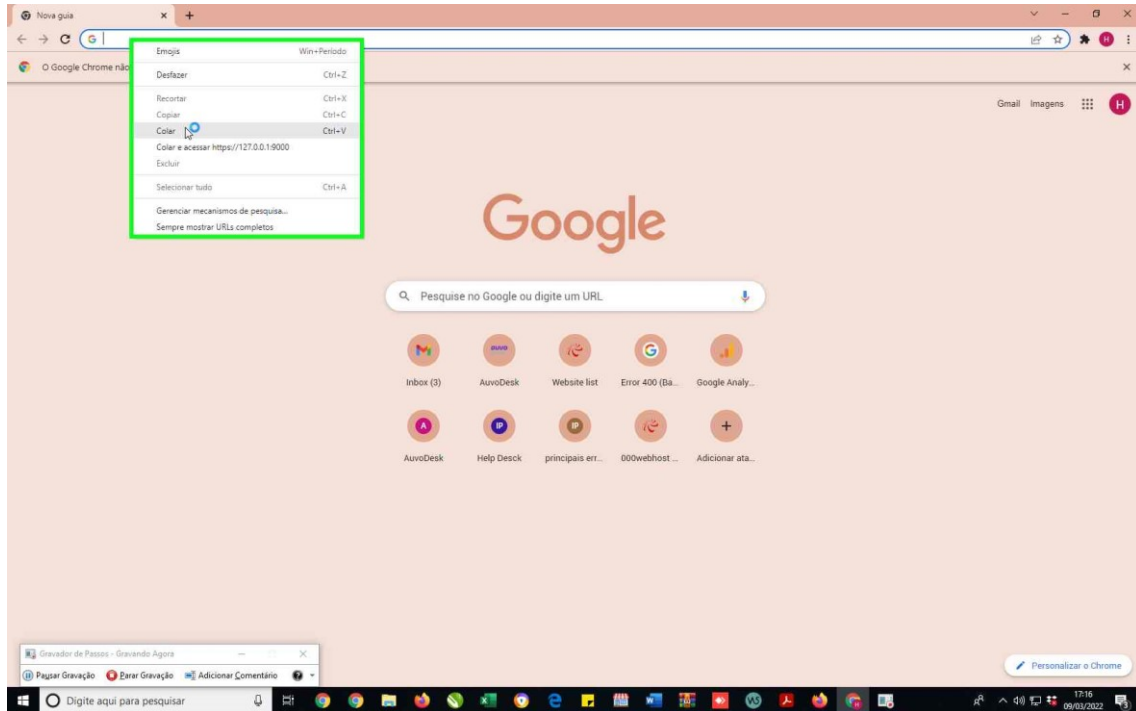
Nova guia
O Google Chrome não

Emojis Win+Período
Desfazer Ctrl+Z
Recortar Ctrl+X
Copiar Ctrl+C
Colar Ctrl+V
Colar e acessar https://127.0.0.1:9000
Excluir
Selecionar tudo Ctrl+A
Gerenciar mecanismos de pesquisa...
Sempre mostrar URLs completos

Gmail Imagens H

Google

Pesquise no Google ou digite um URL

Inbox (3)
AuvoDesk
Website list
Error 400 (Ba...
Google Analy...
AuvoDesk
Help Desck
principais err...
000webhost ...
Adicionar ata...

Gravador de Passos - Gravando Agora
Pausar Gravação Parar Gravação Adicionar Comentário

Personalizar o Chrome

Digite aqui para pesquisar
17:16
09/03/2022